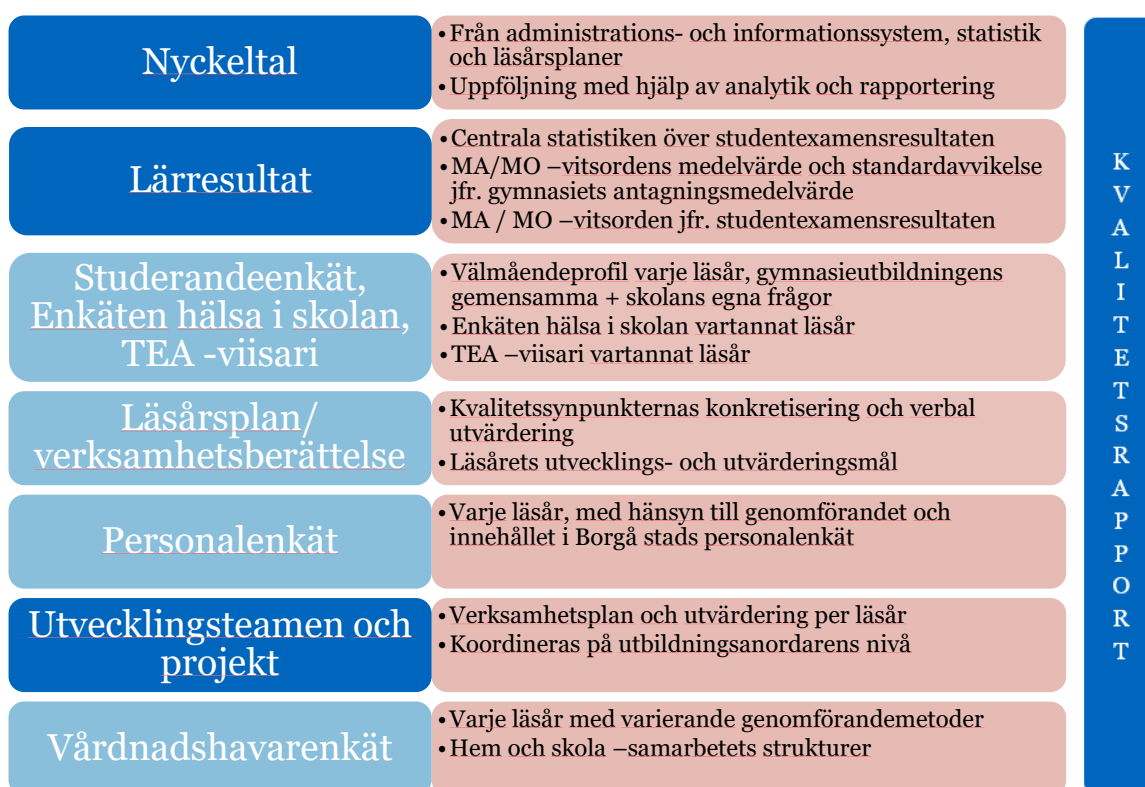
Nyckeltal

• Från administrations- och informationssystem, statistik och läsårsplaner
• Uppföljning med hjälp av analytik och rapportering

Lärresultat

• Centrala statistiken över studentexamensresultaten
• MA/MO –vitsordens medelvärde och standardavvikelse jfr. gymnasiets antagningsmedelvärde
• MA / MO –vitsorden jfr. studentexamensresultaten

Studerandeenkät, Enkäten hälsa i skolan, TEA -viisari

• Välmåendeprofil varje läsår, gymnasieutbildningens gemensamma + skolans egna frågor
• Enkäten hälsa i skolan vartannat läsår
• TEA –viisari vartannat läsår

Läsårsplan/ verksamhetsberättelse

• Kvalitetssynpunkternas konkretisering och verbal utvärdering
• Läsårets utvecklings- och utvärderingsmål

Personalenkät

• Varje läsår, med hänsyn till genomförandet och innehållet i Borgå stads personalenkät

Utvecklingsteamen och projekt

• Verksamhetsplan och utvärdering per läsår
• Koordineras på utbildningsanordarens nivå

Vårdnadshavarenkät

• Varje läsår med varierande genomförandemetoder
• Hem och skola –samarbetets strukturer

KVALITETSRAPPORT